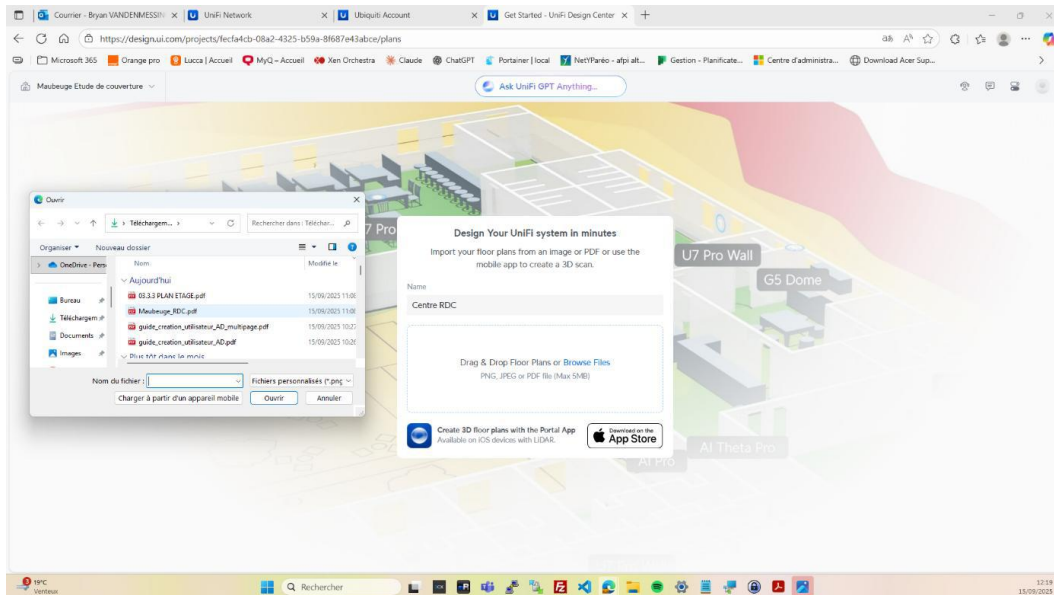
Courrier - Bryan VANDENMESSIN × UniFi Network × Ubiquiti Account × Get Started - UniFi Design Center × +

https://design.ui.com/projects/fecfa4cb-08a2-4325-b59a-8f687e43abce/plans

Microsoft 365 Orange pro Lucca | Accueil MyQ – Accueil Xen Orchestra Claude ChatGPT Portainer | local NetYParéo - afpi alt... Gestion - Planificate... Centre d'administra... Download Acer Sup...

Maubeuge Etude de couverture

Ask UniFi GPT Anything...

U7 Pro Wall

G5 Dome

AI Theta Pro

AI Pro

U7 Pro

Ouvrir

Téléchargem... ›

Rechercher dans : Télécha...

Organiser ▾ Nouveau dossier

OneDrive - Pers

Nom

Modifié le

Aujourd'hui

Bureau

03.3.3 PLAN ETAGE.pdf 15/09/2025 11:0

Téléchargem

Maubeuge_RDC.pdf 15/09/2025 11:0

Documents

guide_creation_utilisateur_AD_multipage.pdf 15/09/2025 10:2

Images

guide_creation_utilisateur_AD.pdf 15/09/2025 10:2

Plus tôt dans le mois

Nom du fichier :

Fichiers personnalisés (*.png

Charger à partir d'un appareil mobile

Ouvrir

Annuler

Design Your UniFi system in minutes

Import your floor plans from an image or PDF or use the mobile app to create a 3D scan.

Name

Centre RDC

Drag & Drop Floor Plans or Browse Files

PNG, JPEG or PDF file (Max 5MB)

Create 3D floor plans with the Portal App

Available on iOS devices with LiDAR.

Download on the App Store

19°C Venteux

Rechercher

12:19 15/09/2025